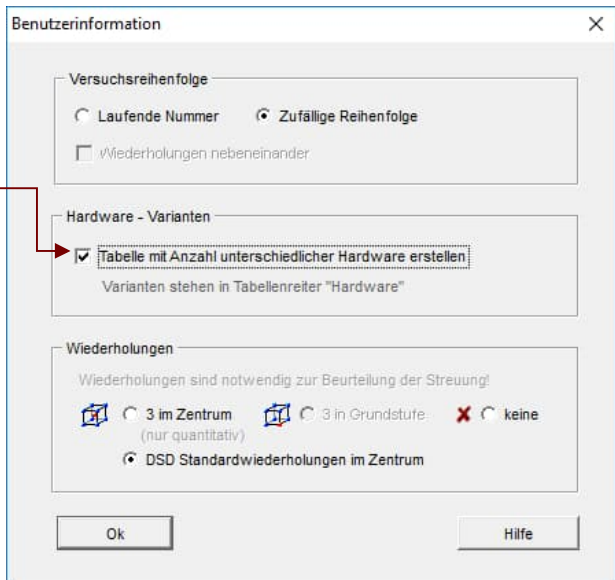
Benutzerinformation
×

Versuchsreihenfolge
Laufende Nummer
Zufällige Reihenfolge
Wiederholungen nebeneinander

Hardware - Varianten
Tabelle mit Anzahl unterschiedlicher Hardware erstellen
Varianten stehen in Tabellenreiter "Hardware"

Wiederholungen
Wiederholungen sind notwendig zur Beurteilung der Streuung!
3 im Zentrum
(nur quantitativ)
3 in Grundstufe
keine
DSD Standardwiederholungen im Zentrum

Ok
Hilfe